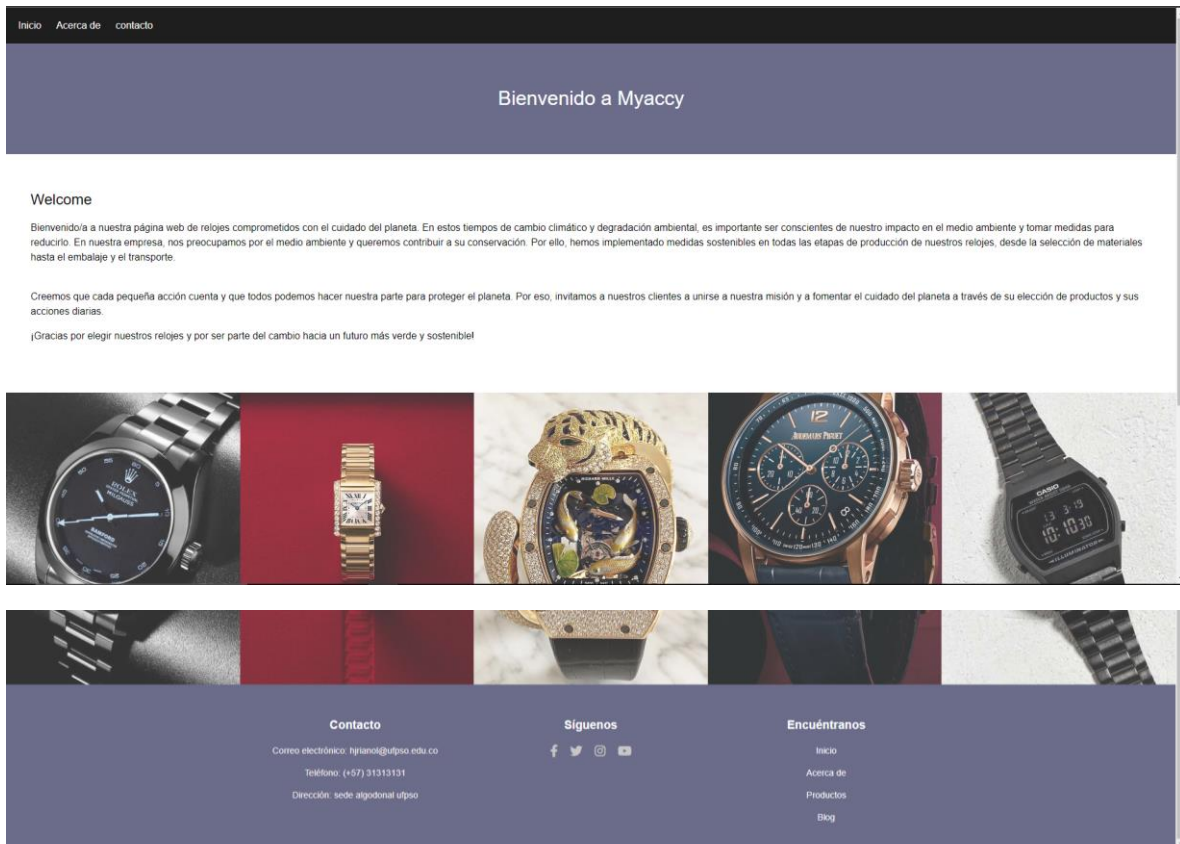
Inicio Acerca de contacto

Bienvenido a Myaccy

Welcome

Bienvenido/a a nuestra página web de relojes comprometidos con el cuidado del planeta. En estos tiempos de cambio climático y degradación ambiental, es importante ser conscientes de nuestro impacto en el medio ambiente y tomar medidas para reducirlo. En nuestra empresa, nos preocupamos por el medio ambiente y queremos contribuir a su conservación. Por ello, hemos implementado medidas sostenibles en todas las etapas de producción de nuestros relojes, desde la selección de materiales hasta el embalaje y el transporte.

Creemos que cada pequeña acción cuenta y que todos podemos hacer nuestra parte para proteger el planeta. Por eso, invitamos a nuestros clientes a unirse a nuestra misión y a fomentar el cuidado del planeta a través de su elección de productos y sus acciones diarias.

¡Gracias por elegir nuestros relojes y por ser parte del cambio hacia un futuro más verde y sostenible!

ROLEX

AUDEMARS PIGUET

CASIO

Contacto

Correo electrónico: hjrianol@ufpso.edu.co

Teléfono: (+57) 31313131

Dirección: sede algodonal ufpso

Síguenos

Encuéntranos

Inicio

Acerca de

Productos

Blog